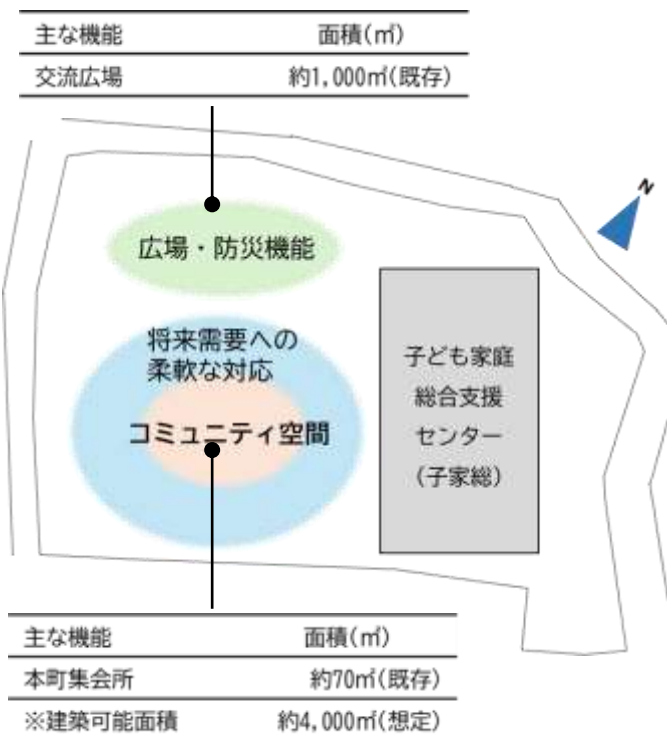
| 主な機能 | 面積(㎡) |
|---|---|
| 交流広場 | 約1,000㎡(既存) |

N

広場・防災機能

将来需要への柔軟な対応

コミュニティ空間

子ども家庭総合支援センター(子家総)

| 主な機能 | 面積(㎡) |
|---|---|
| 本町集会所 | 約70㎡(既存) |
| ※建築可能面積 | 約4,000㎡(想定) |